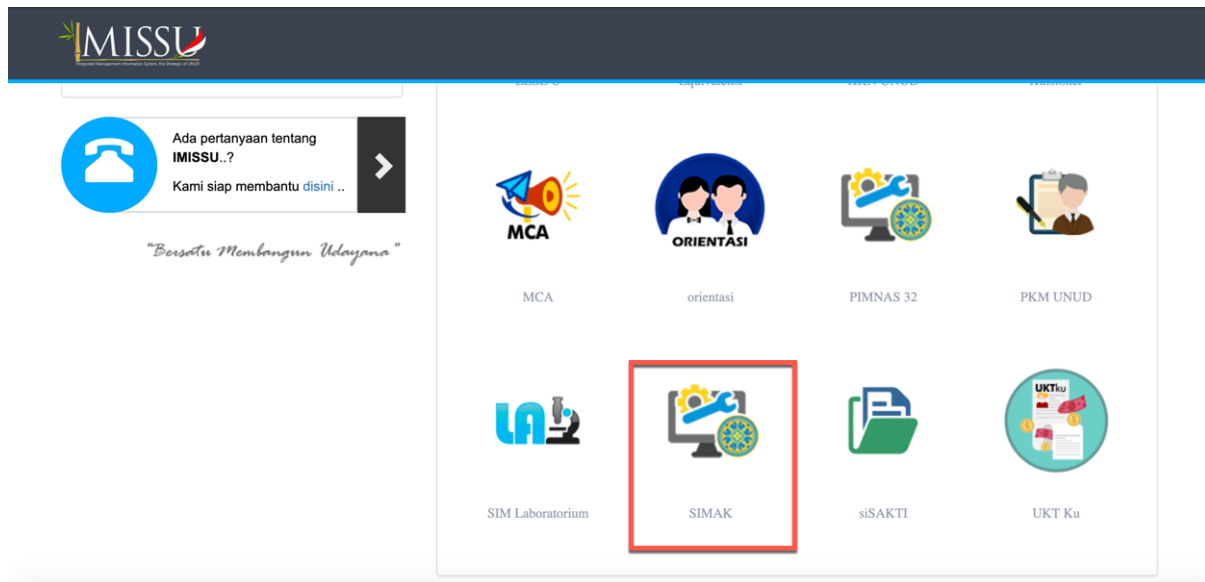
IMISSU
Integrated Management Information System, the Strategic of UNUD

Ada pertanyaan tentang IMISSU..?
Kami siap membantu disini ..

"Bersatu Membangun Udayana"

MCA
MCA

ORIENTASI
orientasi

PIMNAS 32

PKM UNUD

LA
SIM Laboratorium

SIMAK

siSAKTI

UKTku
UKT Ku